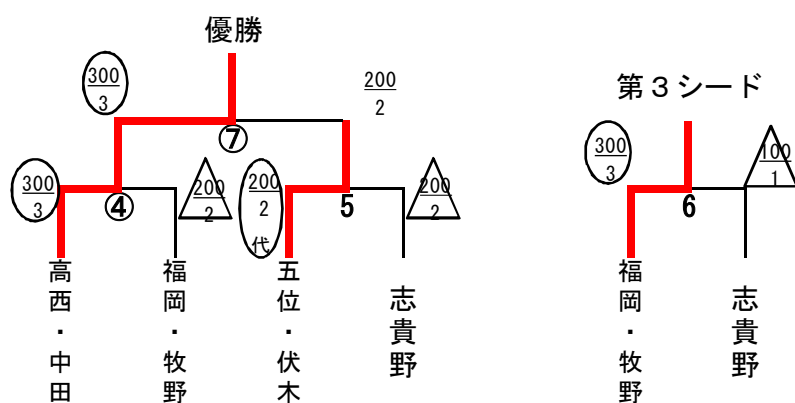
優勝

$\frac{300}{3}$

$\frac{200}{2}$

⑦

$\frac{300}{3}$

④

$\frac{200}{2}$

$\frac{200}{2}$
代

5

$\frac{200}{2}$

高西・中田

福岡・牧野

五位・伏木

志貴野

第３シード

$\frac{300}{3}$

$\frac{100}{1}$

6

福岡・牧野

志貴野